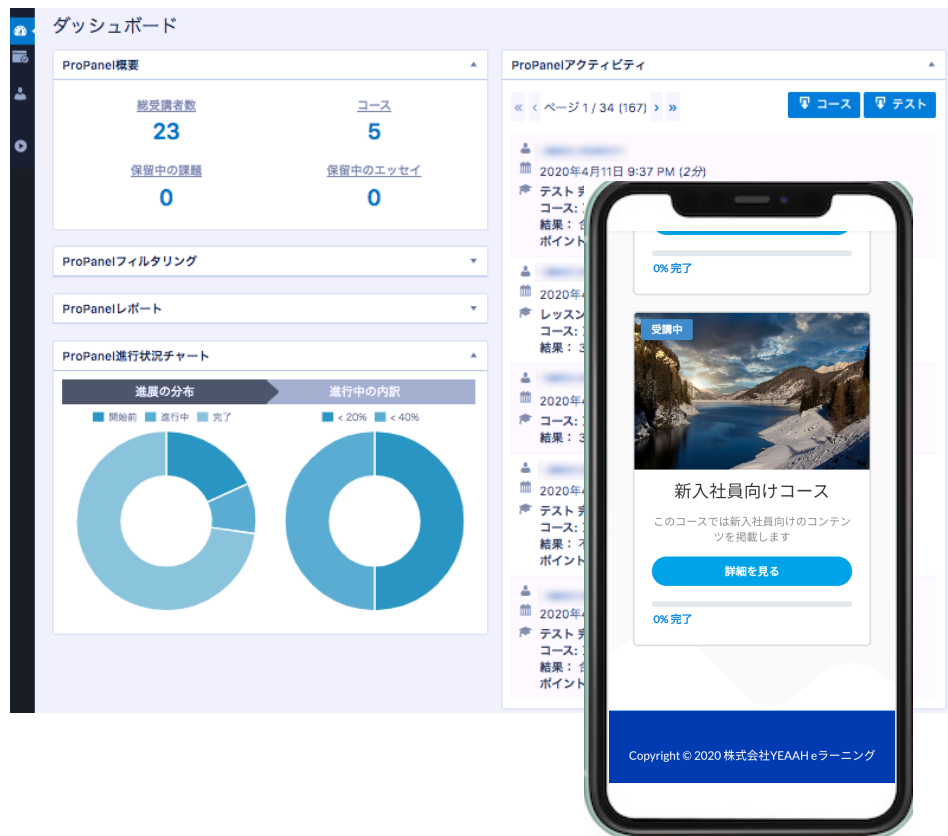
ダッシュボード

ProPanel概要

総受講者数
23

コース
5

保留中の課題
0

保留中のエッセイ
0

ProPanelフィルタリング

ProPanelレポート

ProPanel進行状況チャート

進展の分布

開始前 進行中 完了

進行中の内訳

< 20% < 40%

ProPanelアクティビティ

« ‹ ページ 1 / 34 (167) › »

コース テスト

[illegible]
2020年4月11日 9:37 PM (2分)
テスト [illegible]
コース： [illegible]
結果： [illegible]
ポイント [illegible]

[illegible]
2020年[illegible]
レッスン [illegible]
コース： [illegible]
結果： 3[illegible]

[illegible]
2020年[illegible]
コース： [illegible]
結果： 3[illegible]

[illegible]
2020年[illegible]
テスト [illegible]
コース： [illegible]
結果： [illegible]
ポイント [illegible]

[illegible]
2020年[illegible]
テスト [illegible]
コース： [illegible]
結果： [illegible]
ポイント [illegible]

0% 完了

受講中

新入社員向けコース

このコースでは新入社員向けのコンテンツを掲載します

詳細を見る

0% 完了

Copyright © 2020 株式会社YEAAH eラーニング